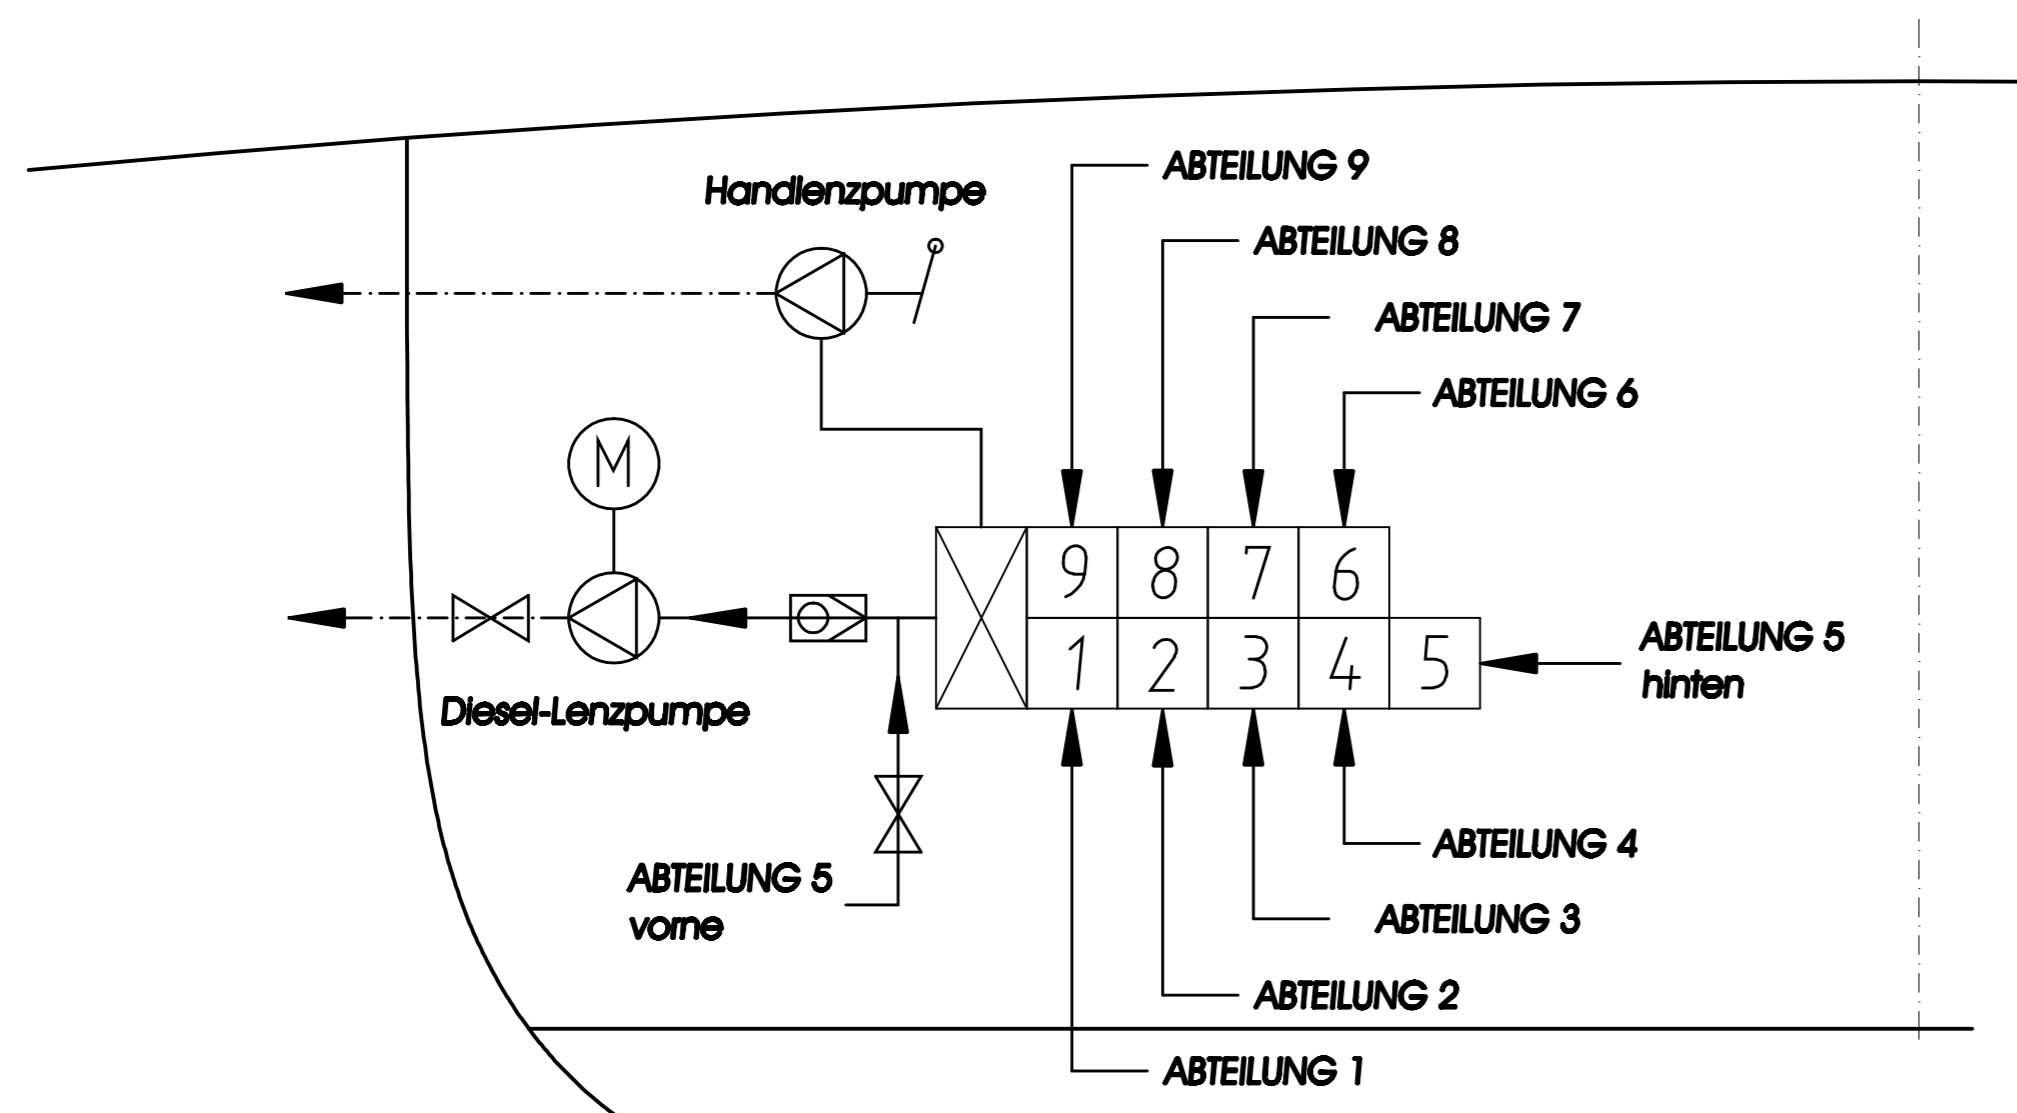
ABTEILUNG 9

Handlenzpumpe

ABTEILUNG 8

ABTEILUNG 7

ABTEILUNG 6

M

| 9 | 8 | 7 | 6 | |
|---|---|---|---|---|
| 1 | 2 | 3 | 4 | 5 |

ABTEILUNG 5 hinten

Diesel-Lenzpumpe

ABTEILUNG 4

ABTEILUNG 5 vorne

ABTEILUNG 3

ABTEILUNG 2

ABTEILUNG 1